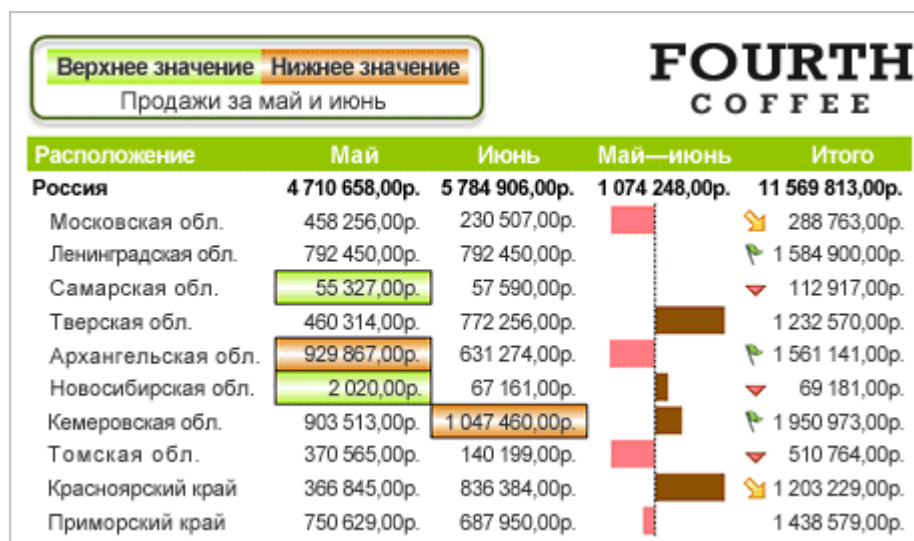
Верхнее значение | Нижнее значение
Продажи за май и июнь

FOURTH
COFFEE

| Расположение | Май | Июнь | Май—июнь | Итого |
|---|---|---|---|---|
| Россия | 4 710 658,00р. | 5 784 906,00р. | 1 074 248,00р. | 11 569 813,00р. |
| Московская обл. | 458 256,00р. | 230 507,00р. | | 288 763,00р. |
| Ленинградская обл. | 792 450,00р. | 792 450,00р. | | 1 584 900,00р. |
| Самарская обл. | 55 327,00р. | 57 590,00р. | | 112 917,00р. |
| Тверская обл. | 460 314,00р. | 772 256,00р. | | 1 232 570,00р. |
| Архангельская обл. | 929 867,00р. | 631 274,00р. | | 1 561 141,00р. |
| Новосибирская обл. | 2 020,00р. | 67 161,00р. | | 69 181,00р. |
| Кемеровская обл. | 903 513,00р. | 1 047 460,00р. | | 1 950 973,00р. |
| Томская обл. | 370 565,00р. | 140 199,00р. | | 510 764,00р. |
| Красноярский край | 366 845,00р. | 836 384,00р. | | 1 203 229,00р. |
| Приморский край | 750 629,00р. | 687 950,00р. | | 1 438 579,00р. |